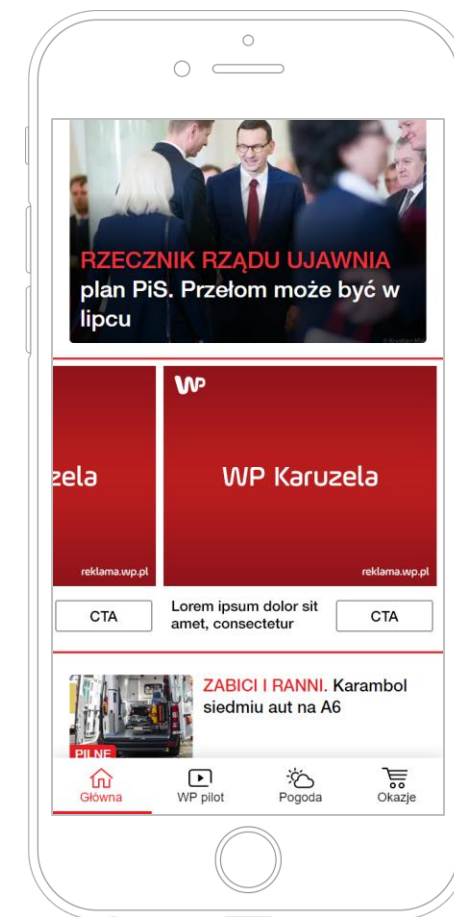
RZECZNIK RZĄDU UJAWNIA plan PiS. Przełom może być w lipcu

zela

reklama.wp.pl

CTA

WP

WP Karuzela

reklama.wp.pl

Lorem ipsum dolor sit amet, consectetur

CTA

PILNE

ZABICI I RANNI. Karambol siedmiu aut na A6

Główna

WP pilot

Pogoda

Okazje